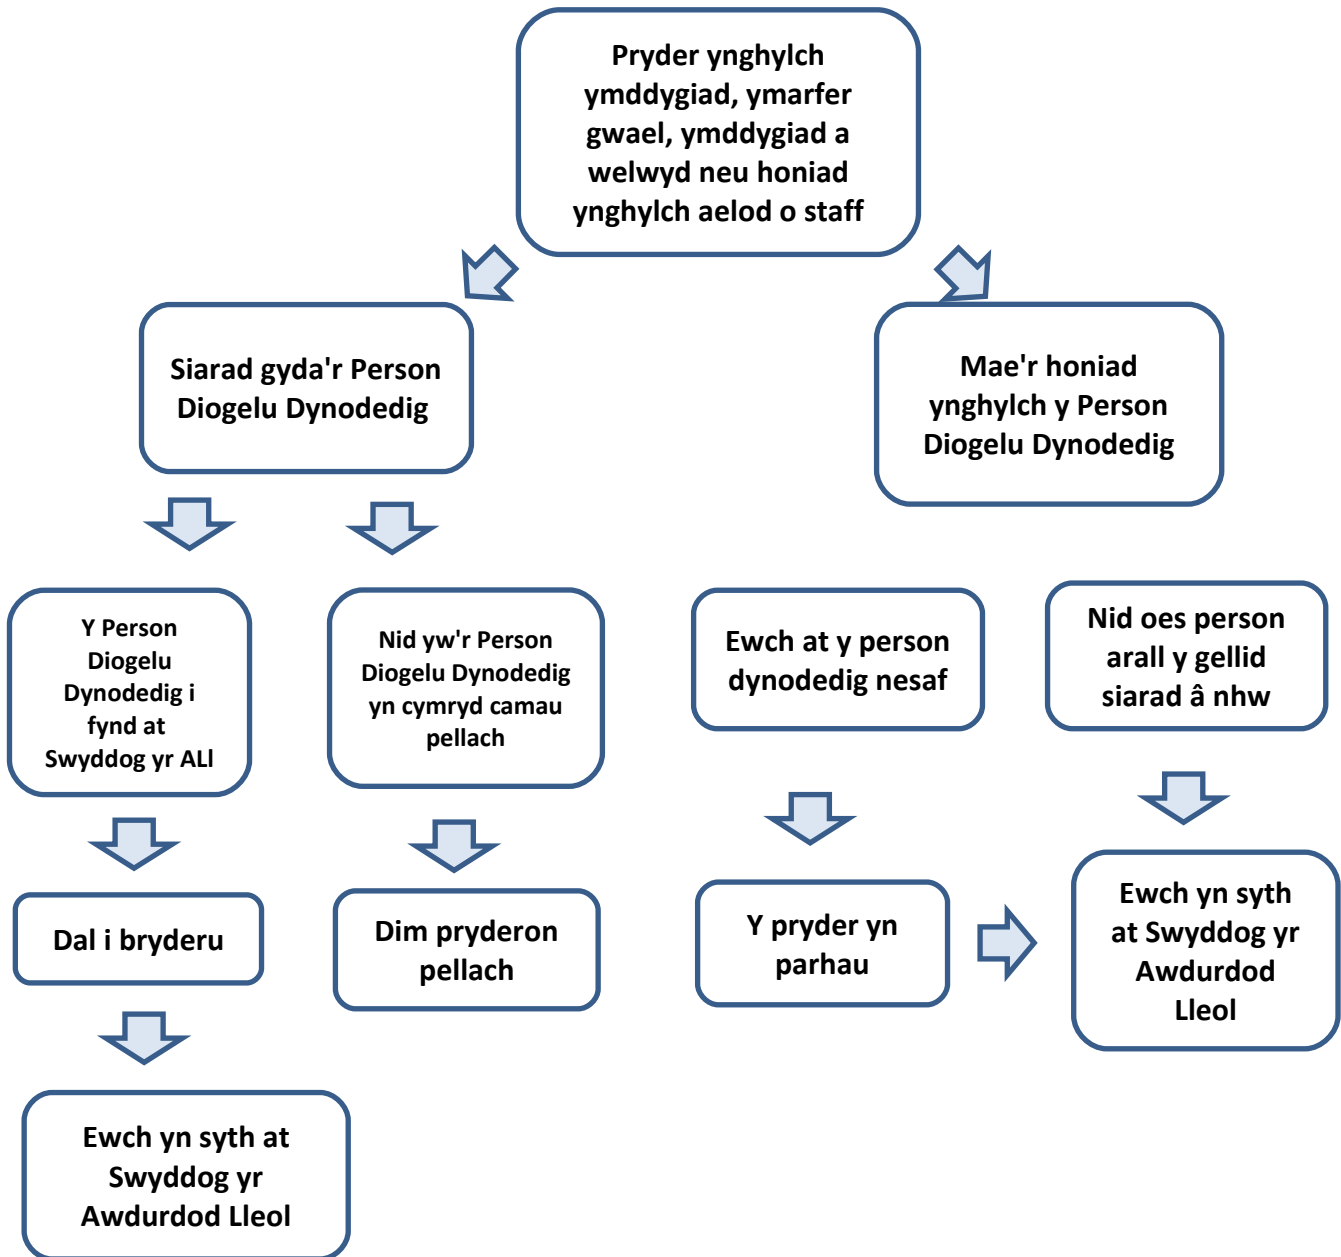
Pryder ynghylch ymddygiad, ymarfer gwael, ymddygiad a welwyd neu honiad ynghylch aelod o staff

Siarad gyda'r Person Diogelu Dynodedig

Mae'r honiad ynghylch y Person Diogelu Dynodedig

Y Person Diogelu Dynodedig i fynd at Swyddog yr ALl

Nid yw'r Person Diogelu Dynodedig yn cymryd camau pellach

Ewch at y person dynodedig nesaf

Nid oes person arall y gellid siarad â nhw

Dal i bryderu

Dim pryderon pellach

Y pryder yn parhau

Ewch yn syth at Swyddog yr Awdurdod Lleol

Ewch yn syth at Swyddog yr Awdurdod Lleol